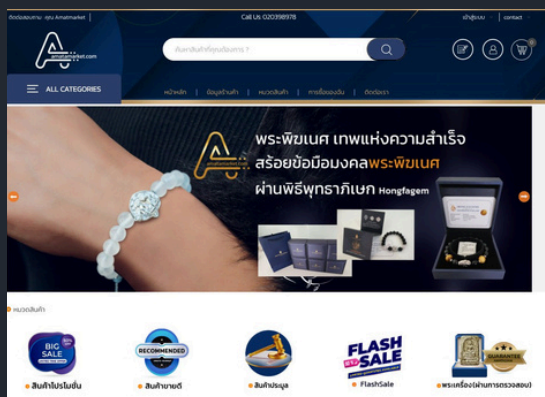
ติดต่อสอบถาม คุณ Amatmarket

Call Us 020398978

เข้าสู่ระบบ | contact

amatamarket.com

ค้นหาสินค้าที่คุณต้องการ ?

0

ALL CATEGORIES

หน้าหลัก | ข้อมูลร้านค้า | หมวดสินค้า | การสั่งซื้อของเรา | ติดต่อเรา

พระพิฆเนศ เทพแห่งความสำเร็จ
สร้อยข้อมือมงคลพระพิฆเนศ
ผ่านพิธีพุทธาภิเษก Hongfagem

หมวดสินค้า

BIG SALE

RECOMMENDED

FLASH SALE

GUARANTEE

สินค้าโปรโมชั่น

สินค้าขายดี

สินค้าประมูล

FlashSale

พระเครื่อง(ผ่านการตรวจสอบ)